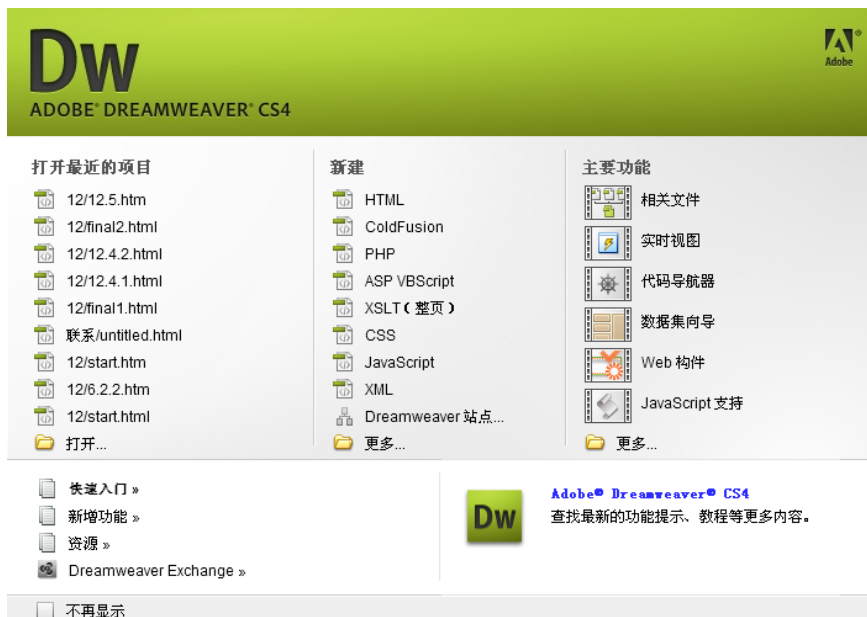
Dw
ADOBE® DREAMWEAVER® CS4

Adobe

打开最近的项目
12/12.5.htm
12/final2.html
12/12.4.2.html
12/12.4.1.html
12/final1.html
联系/untitled.html
12/start.htm
12/6.2.2.htm
12/start.html
打开...

新建
HTML
ColdFusion
PHP
ASP VBScript
XSLT（整页）
CSS
JavaScript
XML
Dreamweaver 站点...
更多...

主要功能
相关文件
实时视图
代码导航器
数据集向导
Web 构件
JavaScript 支持
更多...

快速入门 »
新增功能 »
资源 »
Dreamweaver Exchange »

Dw
Adobe® Dreamweaver® CS4
查找最新的功能提示、教程等更多内容。

不再显示